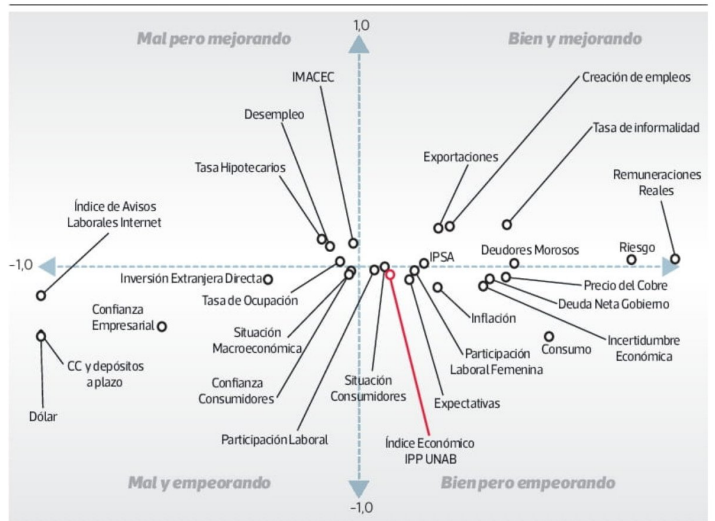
Mal pero mejorando

1,0

Bien y mejorando

IMACEC

Creación de empleos

Desempleo

Tasa de informalidad

Tasa Hipotecarios

Exportaciones

Remuneraciones Reales

Índice de Avisos Laborales Internet

IPSA

Deudores Morosos

Riesgo

-1,0

Inversión Extranjera Directa

Precio del Cobre

Tasa de Ocupación

Deuda Neta Gobierno

Confianza Empresarial

Inflación

Situación Macroeconómica

Consumo

Incertidumbre Económica

CC y depósitos a plazo

Participación Laboral Femenina

Confianza Consumidores

Situación Consumidores

Dólar

Expectativas

Participación Laboral

Índice Económico IPP UNAB

Mal y empeorando

-1,0

Bien pero empeorando